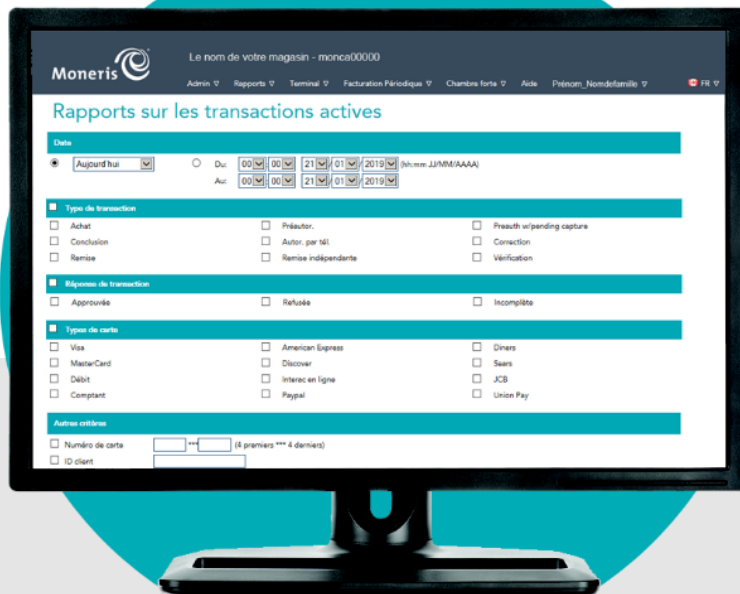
Moneris

Le nom de votre magasin - monca00000

Admin ▽ Rapports ▽ Terminal ▽ Facturation Périodique ▽ Chambre forte ▽ Aide Prénom_Nomdefamille ▽ FR ▽

Rapports sur les transactions actives

Date

Aujourd'hui

Du: 00 : 00 21 / 01 / 2019 (hh:mm JJ/MM/AAAA)

Au: 00 : 00 21 / 01 / 2019

Type de transaction

| Achat | Préautor. | Preauth w/pending capture |
|---|---|---|
| Conclusion | Autor. par tél. | Correction |
| Remise | Remise indépendante | Vérification |

Réponse de transaction

| Approuvée | Refusée | Incomplète |
|---|---|---|

Types de carte

| Visa | American Express | Diners |
|---|---|---|
| MasterCard | Discover | Sears |
| Débit | Interac en ligne | JCB |
| Comptant | Paypal | Union Pay |

Autres critères

Numéro de carte *** (4 premiers *** 4 derniers)

ID client